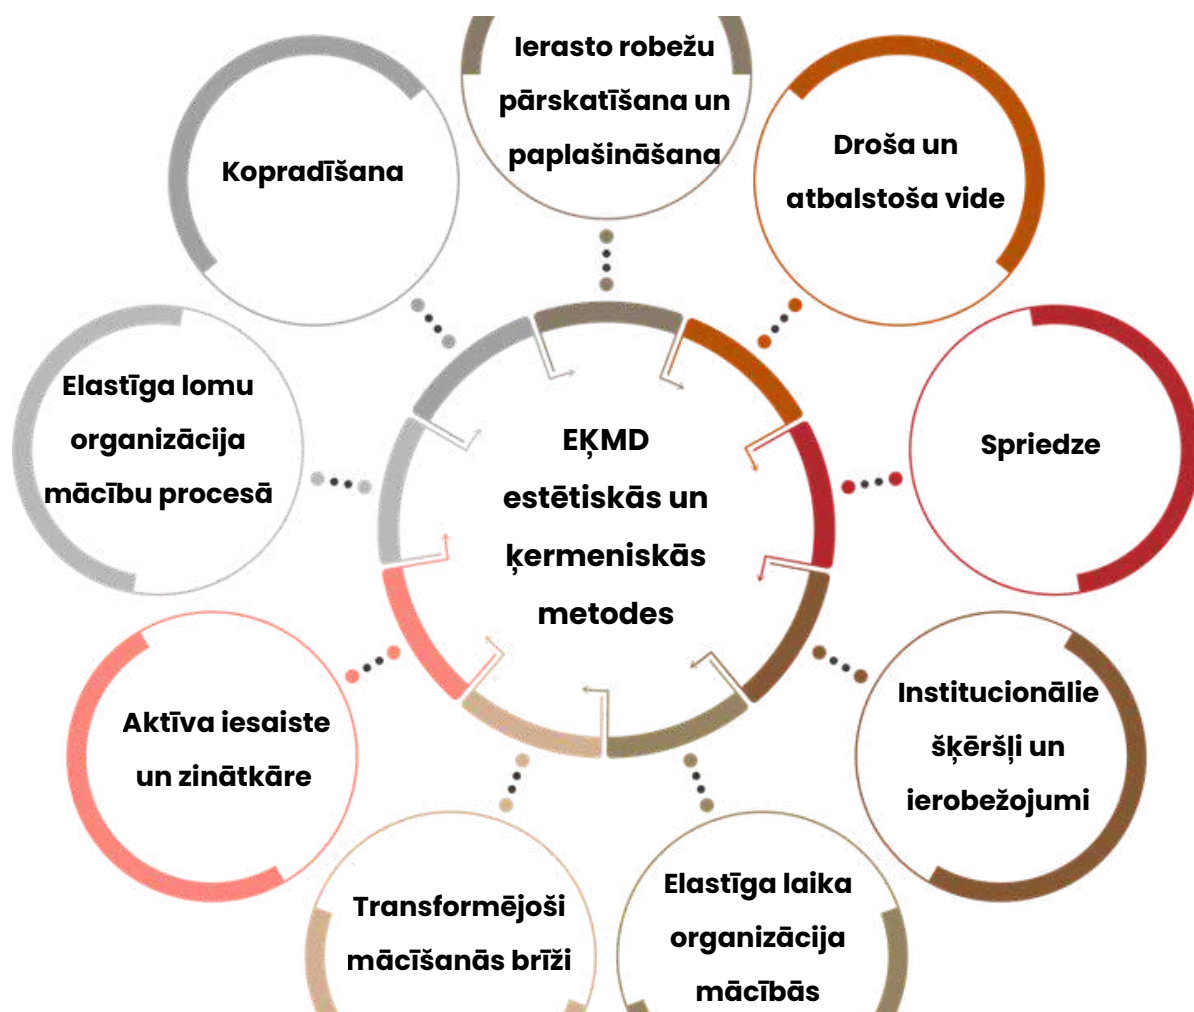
EĶMD estētiskās un ķermeniskās metodes

Ierasto robežu pārskatīšana un paplašināšana

Droša un atbalstoša vide

Spriedze

Institucionālie šķēršļi un ierobežojumi

Elastīga laika organizācija mācībās

Transformējoši mācīšanās brīži

Aktīva iesaiste un zinātkāre

Elastīga lomu organizācija mācību procesā

Kopradīšana